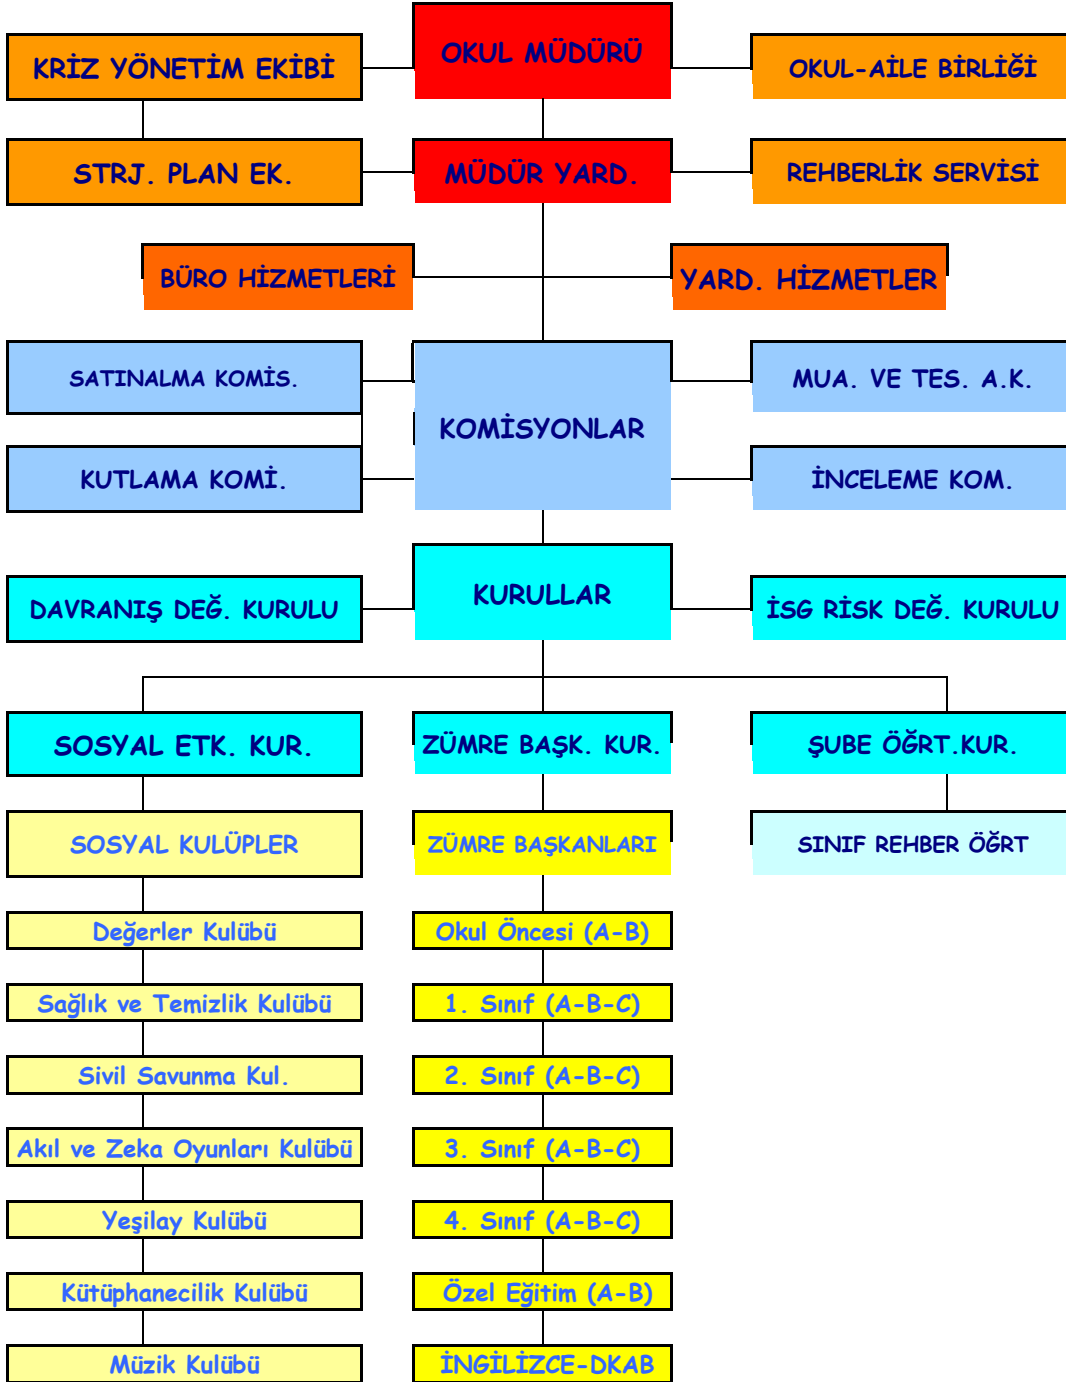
OKUL MÜDÜRÜ

KRİZ YÖNETİM EKİBİ

OKUL-AİLE BİRLİĞİ

STRJ. PLAN EK.

MÜDÜR YARD.

REHBERLİK SERVİSİ

BÜRO HİZMETLERİ

YARD. HİZMETLER

SATINALMA KOMİS.

KOMİSYONLAR

MUA. VE TES. A.K.

KUTLAMA KOMİ.

İNCELEME KOM.

DAVRANIŞ DEĞ. KURULU

KURULLAR

İSG RİSK DEĞ. KURULU

SOSYAL ETK. KUR.

ZÜMRE BAŞK. KUR.

ŞUBE ÖĞRT.KUR.

SOSYAL KULÜPLER

ZÜMRE BAŞKANLARI

SINIF REHBER ÖĞRT

Değerler Kulübü

Sağlık ve Temizlik Kulübü

Sivil Savunma Kul.

Akıl ve Zeka Oyunları Kulübü

Yeşilay Kulübü

Kütüphanecilik Kulübü

Müzik Kulübü

Okul Öncesi (A-B)

1. Sınıf (A-B-C)

2. Sınıf (A-B-C)

3. Sınıf (A-B-C)

4. Sınıf (A-B-C)

Özel Eğitim (A-B)

İNGİLİZCE-DKAB